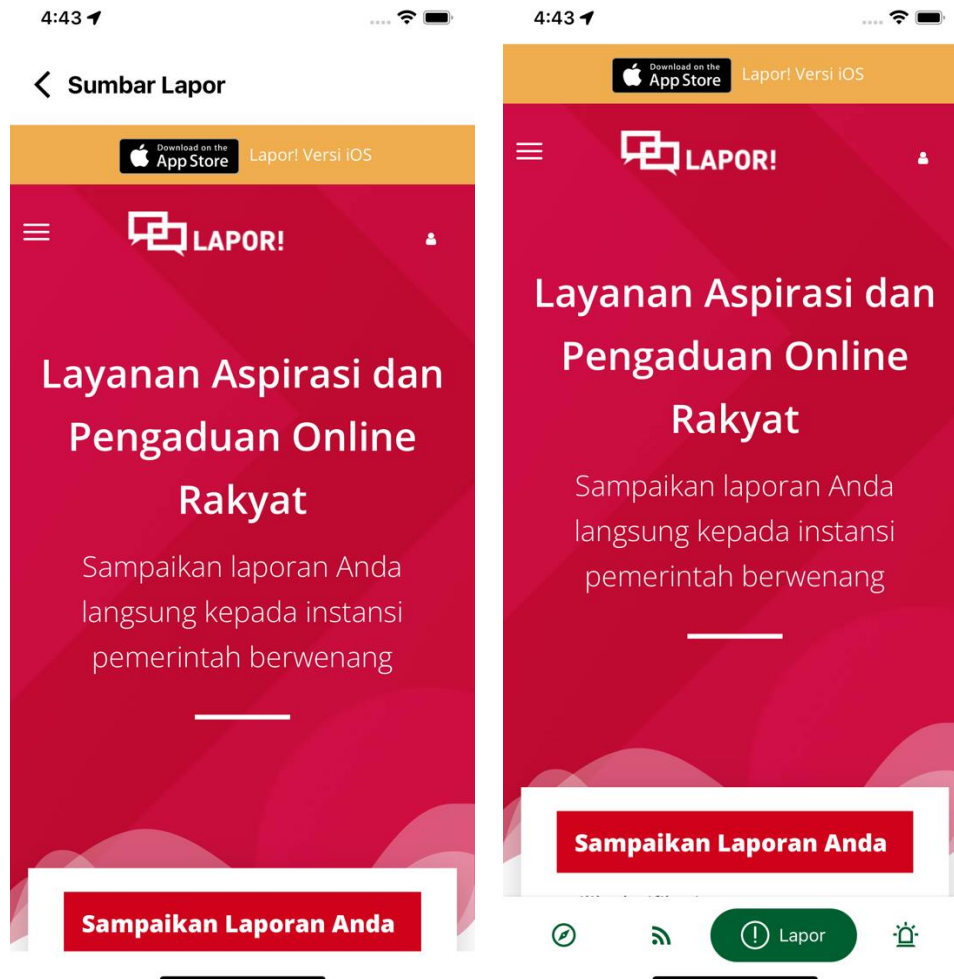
4:43

Sumbar Lapor

Download on the App Store

Lapor! Versi iOS

LAPOR!

Layanan Aspirasi dan Pengaduan Online Rakyat

Sampaikan laporan Anda langsung kepada instansi pemerintah berwenang

Sampaikan Laporan Anda

4:43

Download on the App Store

Lapor! Versi iOS

LAPOR!

Layanan Aspirasi dan Pengaduan Online Rakyat

Sampaikan laporan Anda langsung kepada instansi pemerintah berwenang

Sampaikan Laporan Anda

Lapor